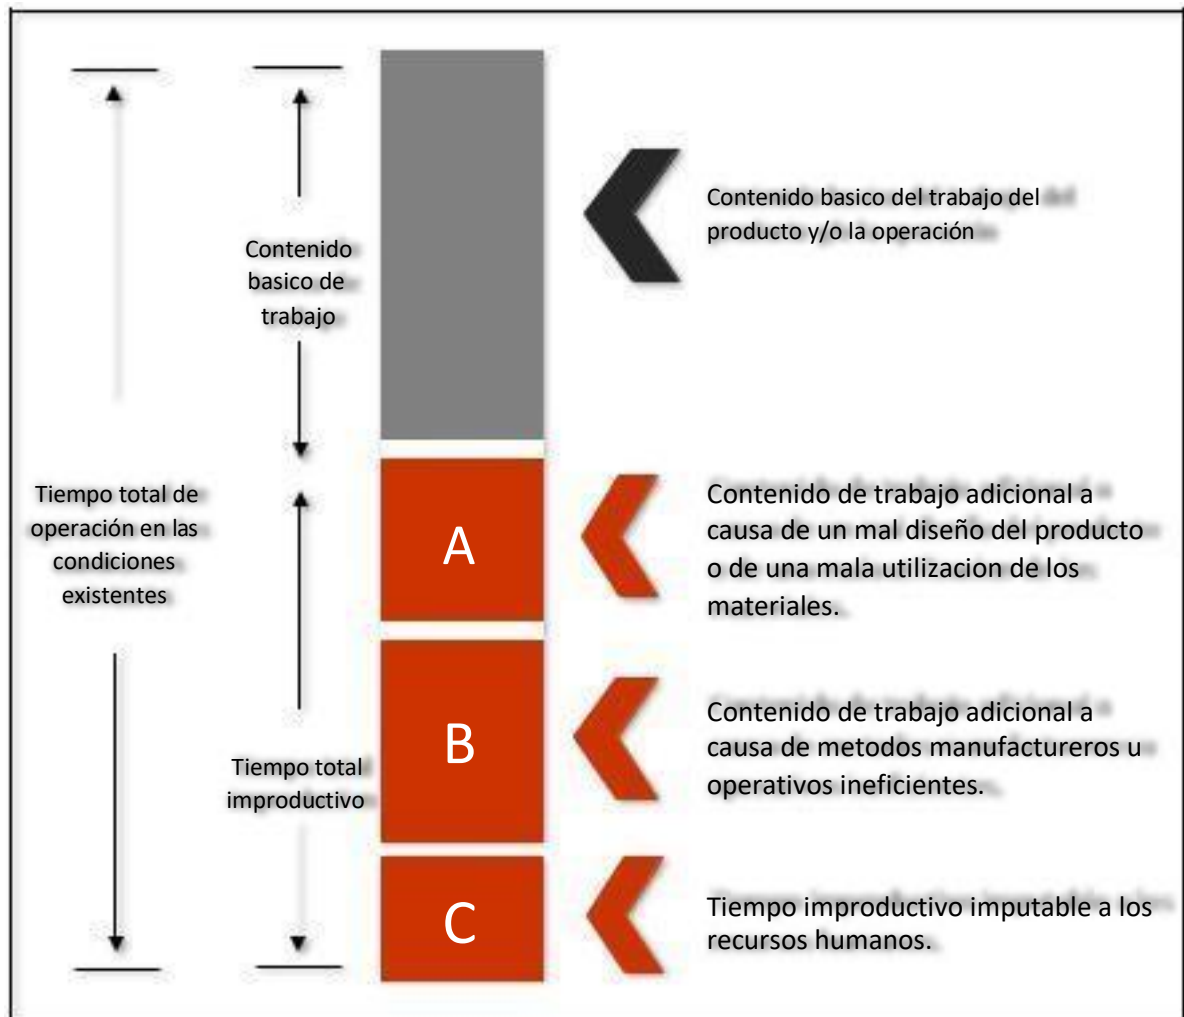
Tiempo total de operación en las condiciones existentes

Contenido basico de trabajo

Tiempo total improductivo

Contenido basico del trabajo del producto y/o la operación

A

Contenido de trabajo adicional a causa de un mal diseño del producto o de una mala utilizacion de los materiales.

B

Contenido de trabajo adicional a causa de metodos manufactureros u operativos ineficientes.

C

Tiempo improductivo imputable a los recursos humanos.